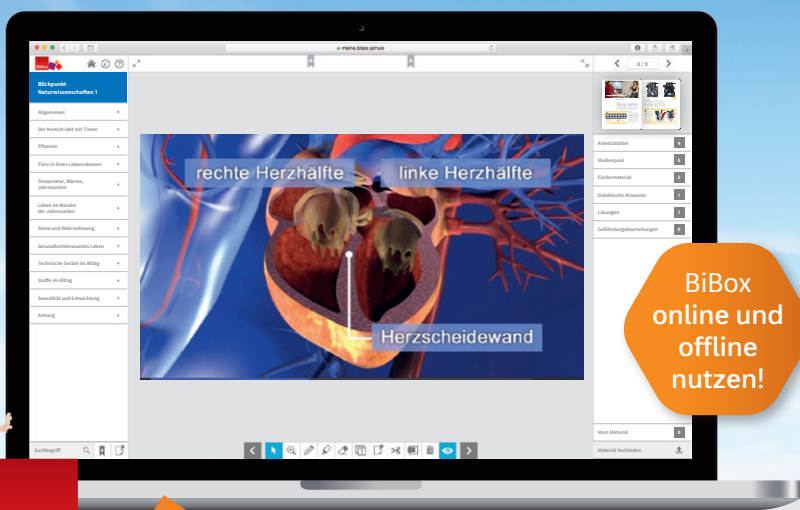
meine.bibox.schule

Blickpunkt Naturwissenschaften 1

Allgemeines
Der Mensch lebt mit Tieren
Pflanzen
Tiere in ihren Lebensräumen
Temperatur, Wärme, Jahreszeiten
Leben im Wandel der Jahreszeiten
Sinne und Wahrnehmung
Gesundheitsbewusstes Leben
Technische Geräte im Alltag
Stoffe im Alltag
Sexualität und Entwicklung
Anhang

Suchbegriff

rechte Herzhälfte
linke Herzhälfte
Herzscheidewand

8 / 9

Arbeitsblätter 4
Medienpool 5
Fördermaterial 2
Didaktische Hinweise 2
Lösungen 1
Gefährdungsbeurteilungen 0

Mein Material 0
Material hochladen

BiBox online und offline nutzen!